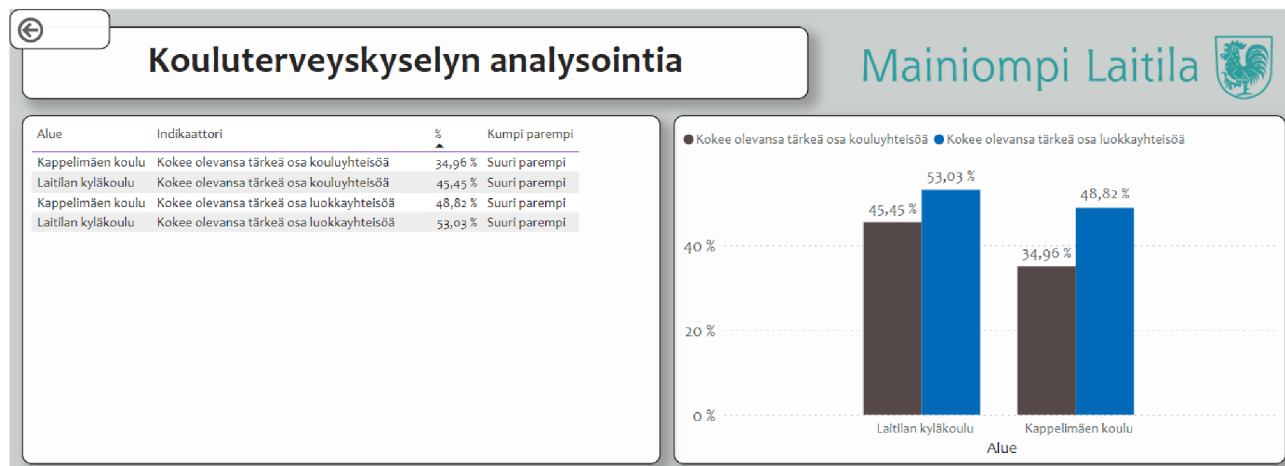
Kouluterveyskyselyn analysointia

Mainiompi Laitila

| Alue | Indikaattori | % | Kumpi parempi |
|---|---|---|---|
| Kappelimäen koulu | Kokee olevansa tärkeä osa kouluyhteisöä | 34,96 % | Suuri parempi |
| Laitilan kyläkoulu | Kokee olevansa tärkeä osa kouluyhteisöä | 45,45 % | Suuri parempi |
| Kappelimäen koulu | Kokee olevansa tärkeä osa luokkayhteisöä | 48,82 % | Suuri parempi |
| Laitilan kyläkoulu | Kokee olevansa tärkeä osa luokkayhteisöä | 53,03 % | Suuri parempi |

● Kokee olevansa tärkeä osa kouluyhteisöä ● Kokee olevansa tärkeä osa luokkayhteisöä

45,45 %
53,03 %
34,96 %
48,82 %

40 %
20 %
0 %

Laitilan kyläkoulu
Kappelimäen koulu
Alue